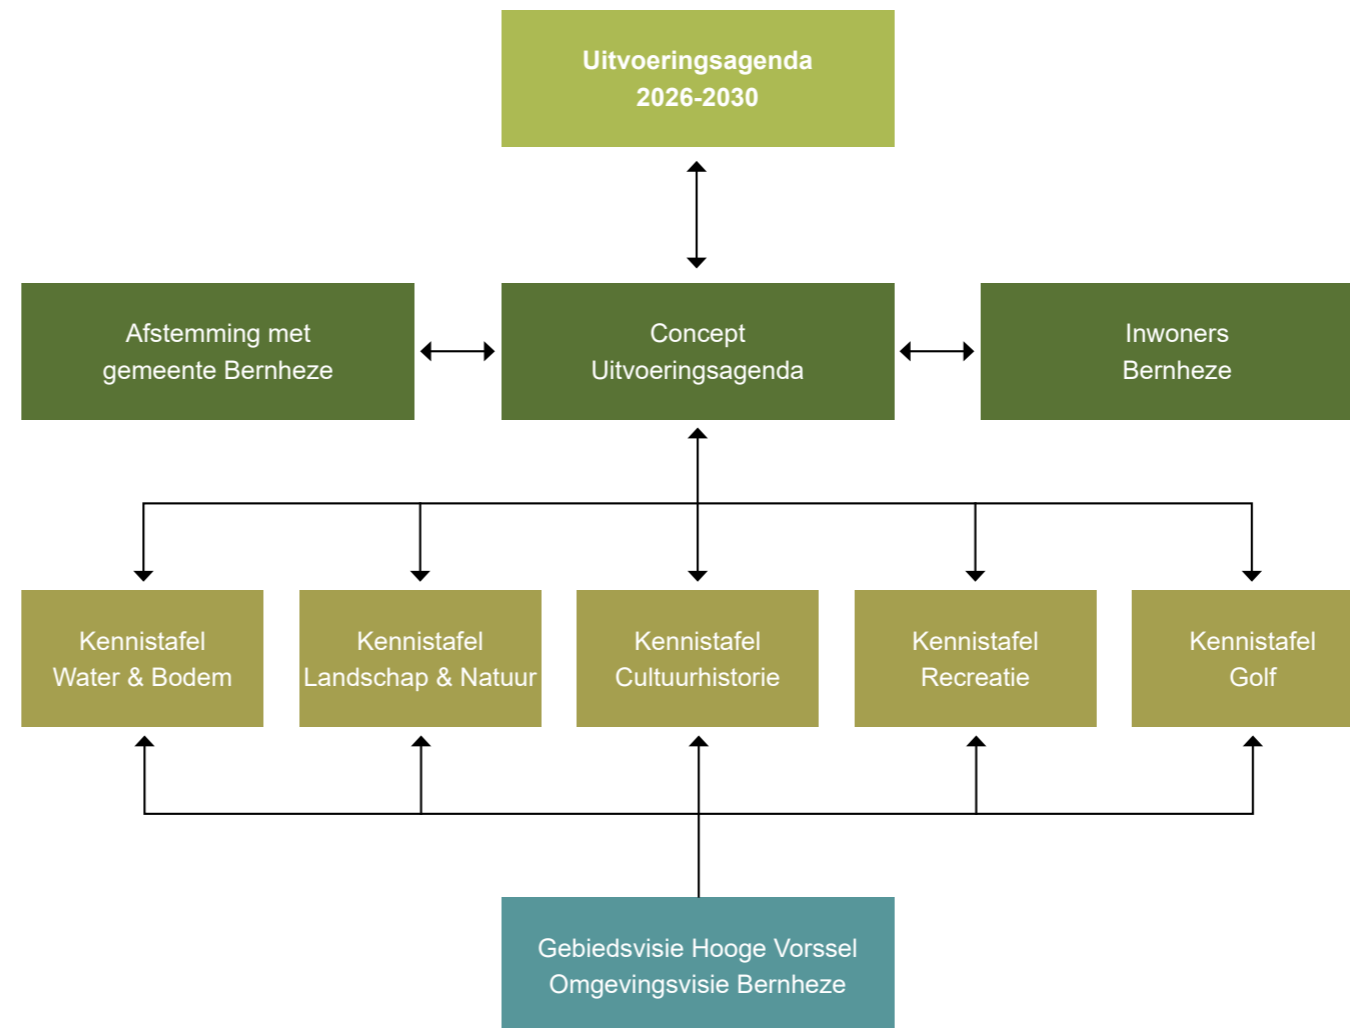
Uitvoeringsagenda
2026-2030

Afstemming met
gemeente Bernheze

Concept
Uitvoeringsagenda

Inwoners
Bernheze

Kennistafel
Water & Bodem

Kennistafel
Landschap & Natuur

Kennistafel
Cultuurhistorie

Kennistafel
Recreatie

Kennistafel
Golf

Gebiedsvisie Hooge Vorssel
Omgevingsvisie Bernheze